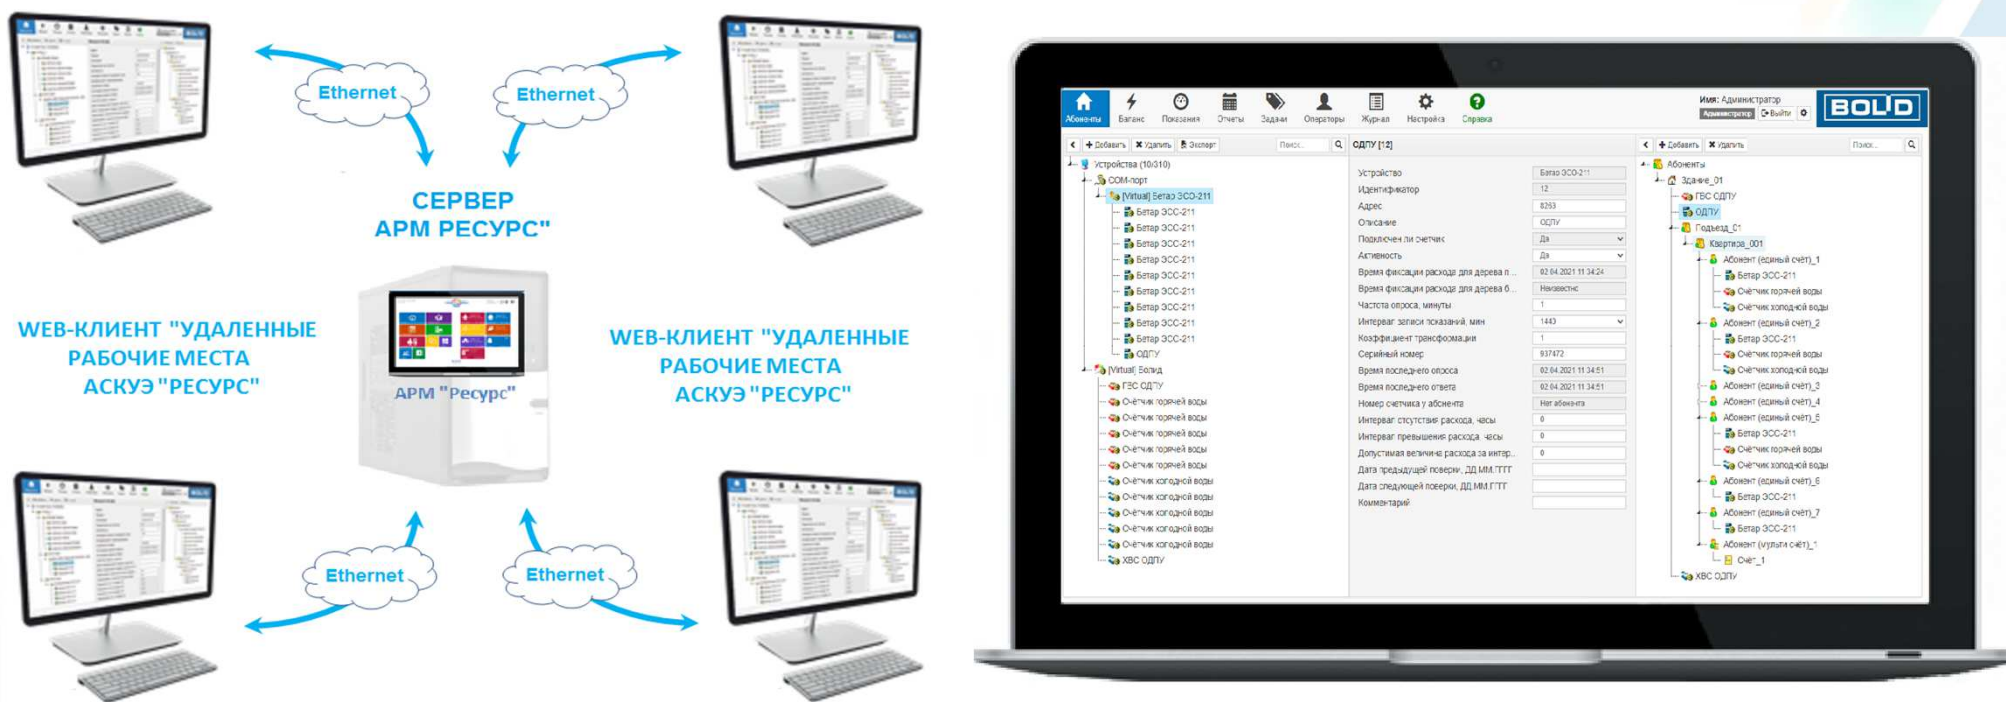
Ethernet

Ethernet

СЕРВЕР
АРМ РЕСУРС"

WEB-КЛИЕНТ "УДАЛЕННЫЕ РАБОЧИЕ МЕСТА АСКУЭ "РЕСУРС"

АРМ "Ресурс"

WEB-КЛИЕНТ "УДАЛЕННЫЕ РАБОЧИЕ МЕСТА АСКУЭ "РЕСУРС"

Ethernet

Ethernet

Абоненты Баланс Показания Отчеты Задачи Операторы Журнал Настройка Справка

Имя: Администратор
Администратор Выйти

BOLID

Добавить Удалить Экспорт Поиск...

Устройства (10/310)
COM-порт
[Virtual] Бетар ЭСО-211
Бетар ЭСС-211
Бетар ЭСС-211
Бетар ЭСС-211
Бетар ЭСС-211
Бетар ЭСС-211
Бетар ЭСС-211
Бетар ЭСС-211
Бетар ЭСС-211
Бетар ЭСС-211
ОДПУ
[Virtual] Болид
ГВС ОДПУ
Счётчик горячей воды
Счётчик горячей воды
Счётчик горячей воды
Счётчик горячей воды
Счётчик горячей воды
Счётчик холодной воды
Счётчик холодной воды
Счётчик холодной воды
Счётчик холодной воды
Счётчик холодной воды
ХВС ОДПУ

ОДПУ [12]

| Устройство | Бетар ЭСО-211 |
|---|---|
| Идентификатор | 12 |
| Адрес | 8253 |
| Описание | ОДПУ |
| Подключен ли счетчик | Да |
| Активность | Да |
| Время фиксации расхода для дерева п... | 02.04.2021 11:34:24 |
| Время фиксации расхода для дерева б... | Неизвестно |
| Частота опроса, минуты | 1 |
| Интервал записи показаний, мин | 1443 |
| Коэффициент трансформации | 1 |
| Серийный номер | 937472 |
| Время последнего опроса | 02.04.2021 11:34:51 |
| Время последнего ответа | 02.04.2021 11:34:51 |
| Номер счетчика у абонента | Нет абонента |
| Интервал отсутствия расхода, часы | 0 |
| Интервал превышения расхода, часы | 0 |
| Допустимая величина расхода за интер... | 0 |
| Дата предыдущей поверки, ДД.ММ.ГГГГ | |
| Дата следующей поверки, ДД.ММ.ГГГГ | |
| Комментарий | |

Добавить Удалить Поиск...

Абоненты
Здание_01
ГВС ОДПУ
ОДПУ
Подъезд_01
Квартира_001
Абонент (единый счёт)_1
Бетар ЭСС-211
Счётчик горячей воды
Счётчик холодной воды
Абонент (единый счёт)_2
Бетар ЭСС-211
Счётчик горячей воды
Счётчик холодной воды
Абонент (единый счёт)_3
Абонент (единый счёт)_4
Абонент (единый счёт)_5
Бетар ЭСС-211
Счётчик горячей воды
Счётчик холодной воды
Абонент (единый счёт)_6
Бетар ЭСС-211
Абонент (единый счёт)_7
Бетар ЭСС-211
Абонент (мульти счёт)_1
Счёт_1
ХВС ОДПУ